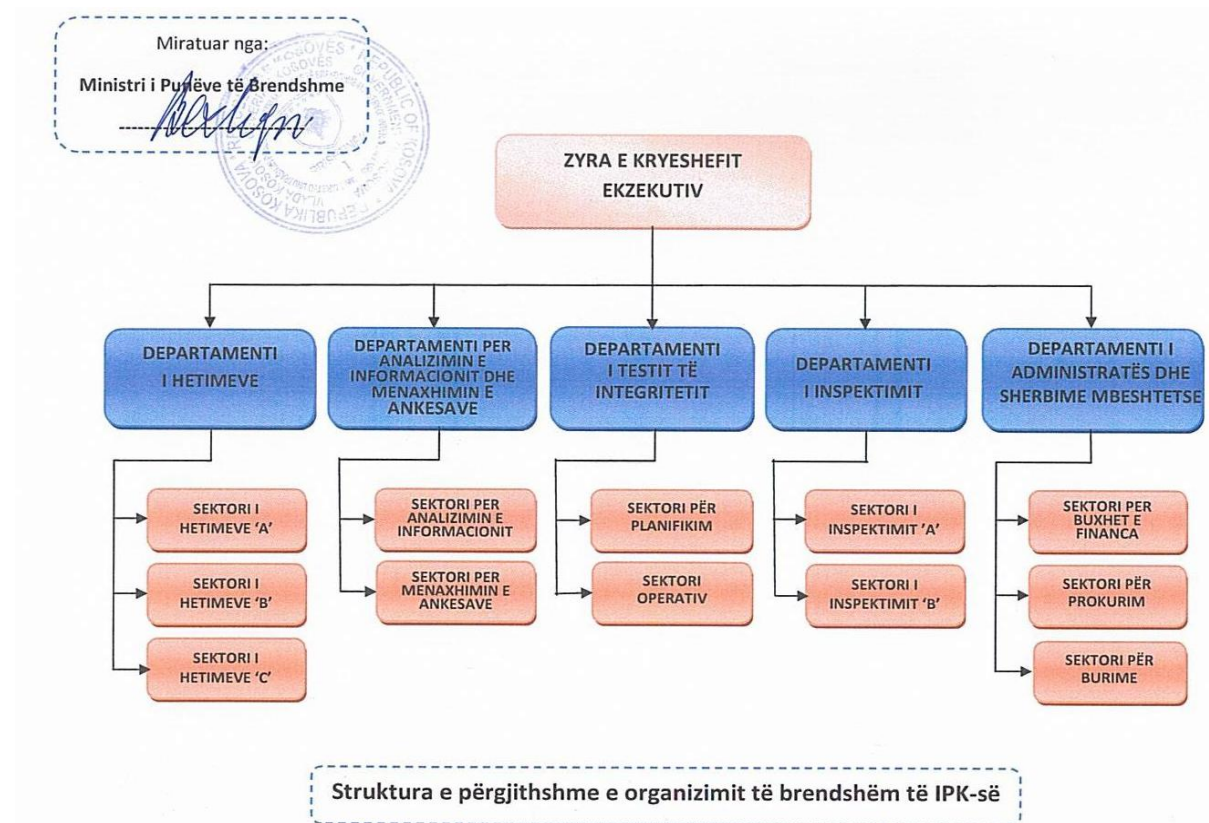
Miratuar nga:

Ministri i Punëve të Brendshme

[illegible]

ZYRA E KRYESHEFIT EKZEKUTIV

DEPARTAMENTI I HETIMEVE

DEPARTAMENTI PER ANALIZIMIN E INFORMACIONIT DHE MENAXHIMIN E ANKESAVE

DEPARTAMENTI I TESTIT TË INTEGRITETIT

DEPARTAMENTI I INSPEKTIMIT

DEPARTAMENTI I ADMINISTRATËS DHE SHERBIME MBESHTETSE

SEKTORI I HETIMEVE 'A'

SEKTORI I HETIMEVE 'B'

SEKTORI I HETIMEVE 'C'

SEKTORI PER ANALIZIMIN E INFORMACIONIT

SEKTORI PER MENAXHIMIN E ANKESAVE

SEKTORI PËR PLANIFIKIM

SEKTORI OPERATIV

SEKTORI I INSPEKTIMIT 'A'

SEKTORI I INSPEKTIMIT 'B'

SEKTORI PER BUXHET E FINANCA

SEKTORI PËR PROKURIM

SEKTORI PËR BURIME

Struktura e përgjithshme e organizimit të brendshëm të IPK-së